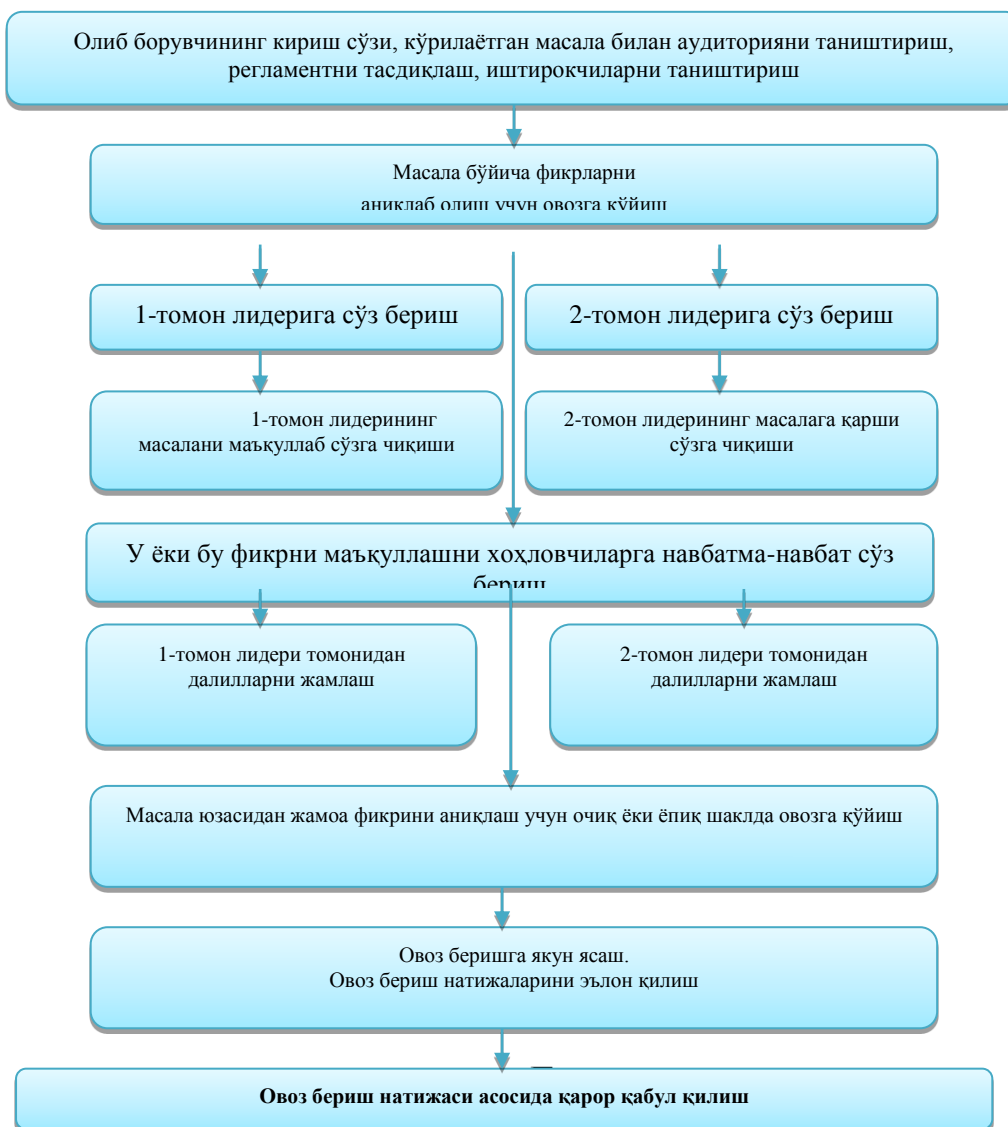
Олиб борувчининг кириш сўзи, кўрилаётган масала билан аудиторияни таништириш, регламентни тасдиқлаш, иштирокчиларни таништириш

Масала бўйича фикрларни аниклаб олиш учун овозга қўйиш

1-томон лидерига сўз бериш

2-томон лидерига сўз бериш

1-томон лидерининг масалани маъқуллаб сўзга чиқиши

2-томон лидерининг масалага қарши сўзга чиқиши

У ёки бу фикрни маъқуллашни хоҳловчиларга навбатма-навбат сўз бериш

1-томон лидери томонидан далилларни жамлаш

2-томон лидери томонидан далилларни жамлаш

Масала юзасидан жамоа фикрини аниқлаш учун очиқ ёки ёпиқ шаклда овозга қўйиш

Овоз беришга якун ясаш.
Овоз бериш натижаларини эълон қилиш

Овоз бериш натижаси асосида қарор қабул қилиш